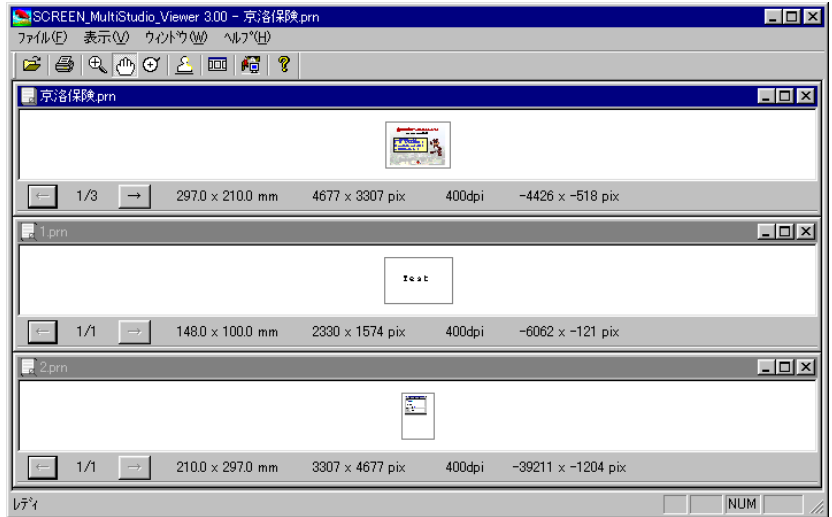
SCREEN_MultiStudio_Viewer 3.00 - 京洛保険.prn

ファイル(F) 表示(V) ウィンドウ(W) ヘルプ(H)

京洛保険.prn

← 1/3 → 297.0 x 210.0 mm 4677 x 3307 pix 400dpi −4426 x −518 pix

1.prn

Test

← 1/1 → 148.0 x 100.0 mm 2330 x 1574 pix 400dpi −6062 x −121 pix

2.prn

← 1/1 → 210.0 x 297.0 mm 3307 x 4677 pix 400dpi −39211 x −1204 pix

レディ

NUM